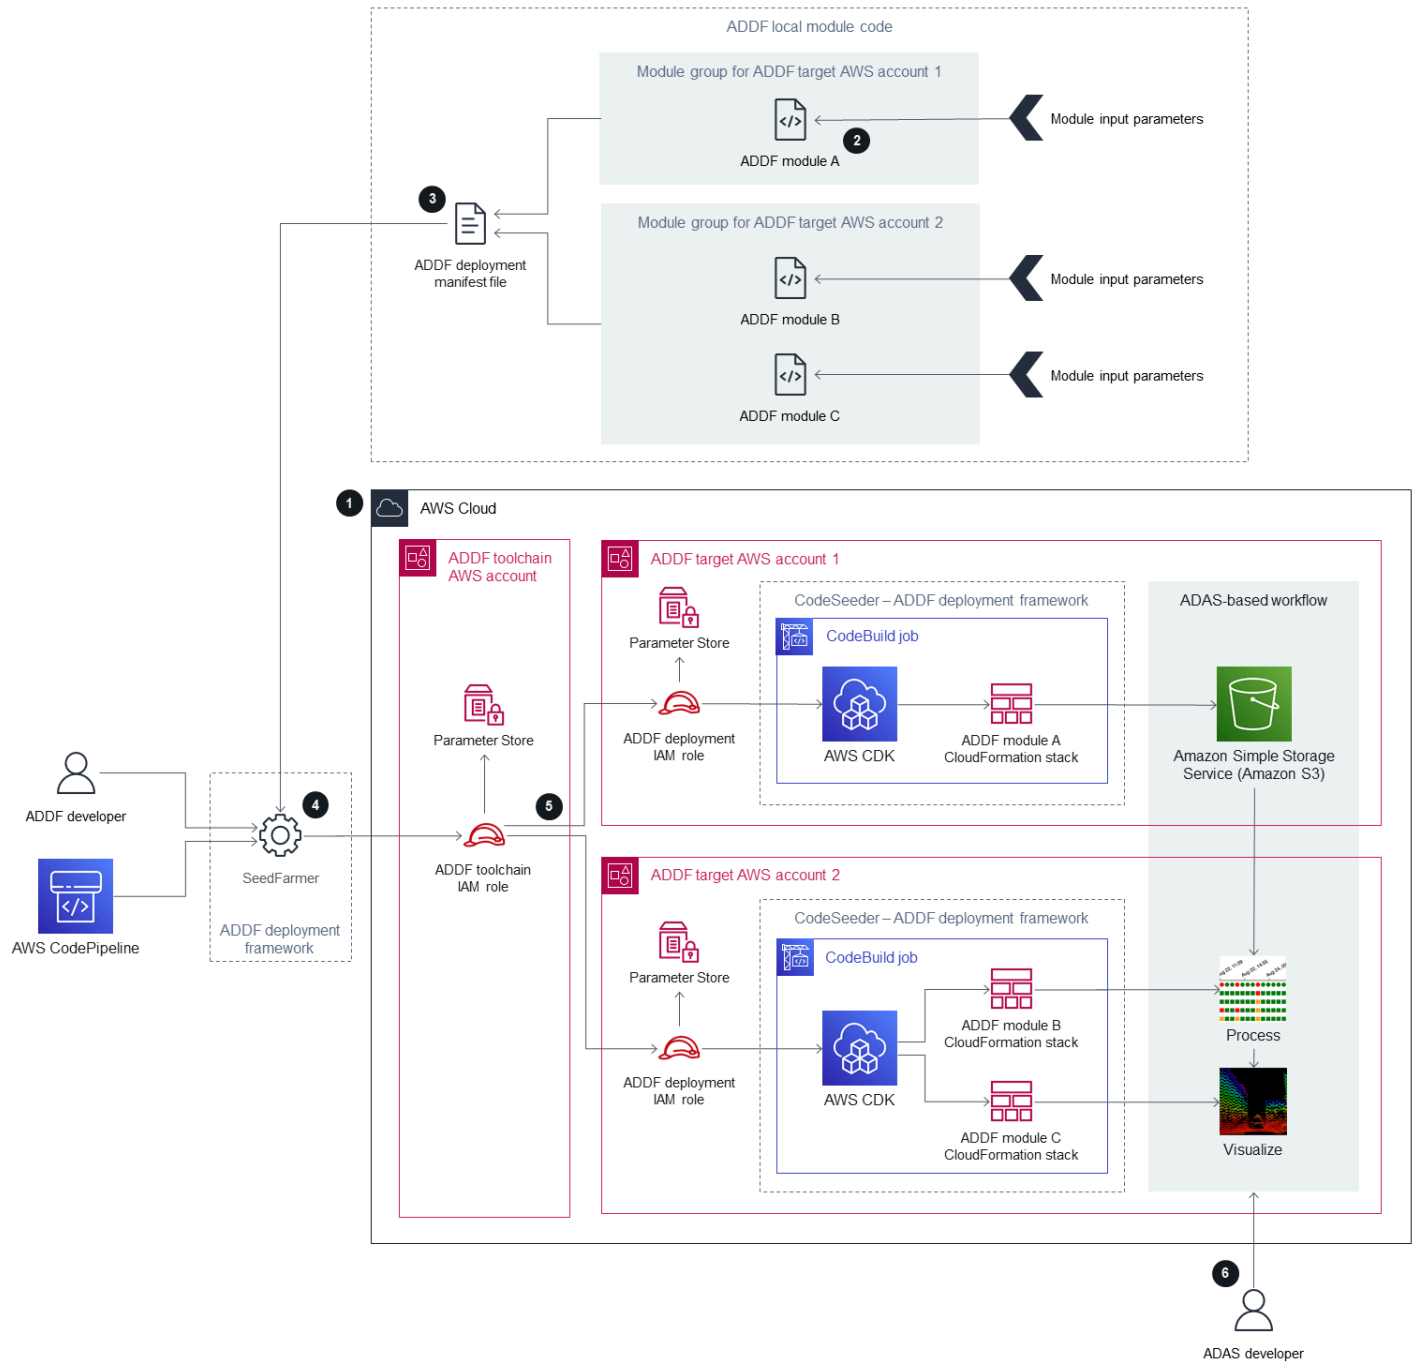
ADDF local module code

Module group for ADDF target AWS account 1

ADDF module A

2

Module input parameters

3

ADDF deployment manifest file

Module group for ADDF target AWS account 2

ADDF module B

Module input parameters

ADDF module C

Module input parameters

1

AWS Cloud

ADDF toolchain AWS account

Parameter Store

ADDF toolchain IAM role

5

ADDF target AWS account 1

Parameter Store

ADDF deployment IAM role

CodeSeeder – ADDF deployment framework

CodeBuild job

AWS CDK

ADDF module A CloudFormation stack

ADAS-based workflow

Amazon Simple Storage Service (Amazon S3)

ADDF developer

AWS CodePipeline

4

SeedFarmer

ADDF deployment framework

ADDF target AWS account 2

Parameter Store

ADDF deployment IAM role

CodeSeeder – ADDF deployment framework

CodeBuild job

AWS CDK

ADDF module B CloudFormation stack

ADDF module C CloudFormation stack

Process

Visualize

6

ADAS developer